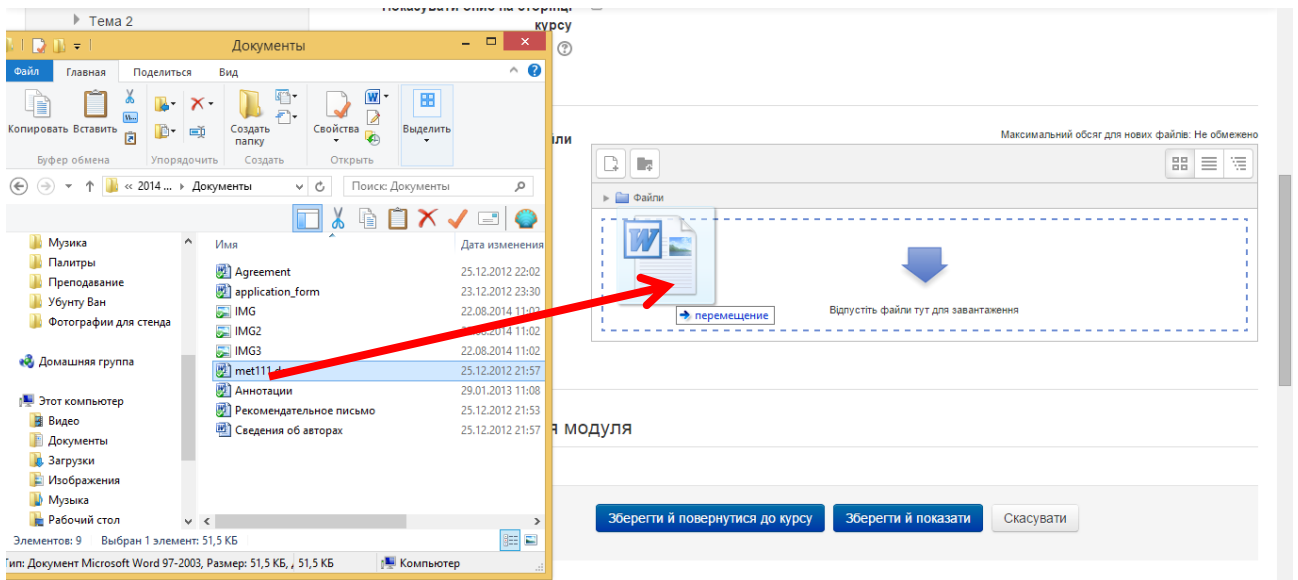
Тема 2

Показувати опис на сторінці курсу

Документы

Файл Главная Поделиться Вид

Копировать Вставить
Буфер обмена
Упорядочить
Создать папку
Создать
Свойства
Открыть
Выделить

« 2014 ... › Документы
Поиск: Документы

Музыка
Палитры
Преподавание
Убунту Ван
Фотографии для стенда

Домашняя группа

Этот компьютер
Видео
Документы
Загрузки
Изображения
Музыка
Рабочий стол

| Имя | Дата изменения |
|---|---|
| Agreement | 25.12.2012 22:02 |
| application_form | 23.12.2012 23:30 |
| IMG | 22.08.2014 11:02 |
| IMG2 | 22.08.2014 11:02 |
| IMG3 | 22.08.2014 11:02 |
| met111.d | 25.12.2012 21:57 |
| Аннотации | 29.01.2013 11:08 |
| Рекомендательное письмо | 25.12.2012 21:53 |
| Сведения об авторах | 25.12.2012 21:57 |

Элементов: 9 Выбран 1 элемент: 51,5 КБ

Тип: Документ Microsoft Word 97-2003, Размер: 51,5 КБ, ; 51,5 КБ Компьютер

айли

Максимальний обсяг для нових файлів: Не обмежено

Файли

перемещение

Відпустіть файли тут для завантаження

я модуля

Зберегти й повернутися до курсу Зберегти й показати Скасувати